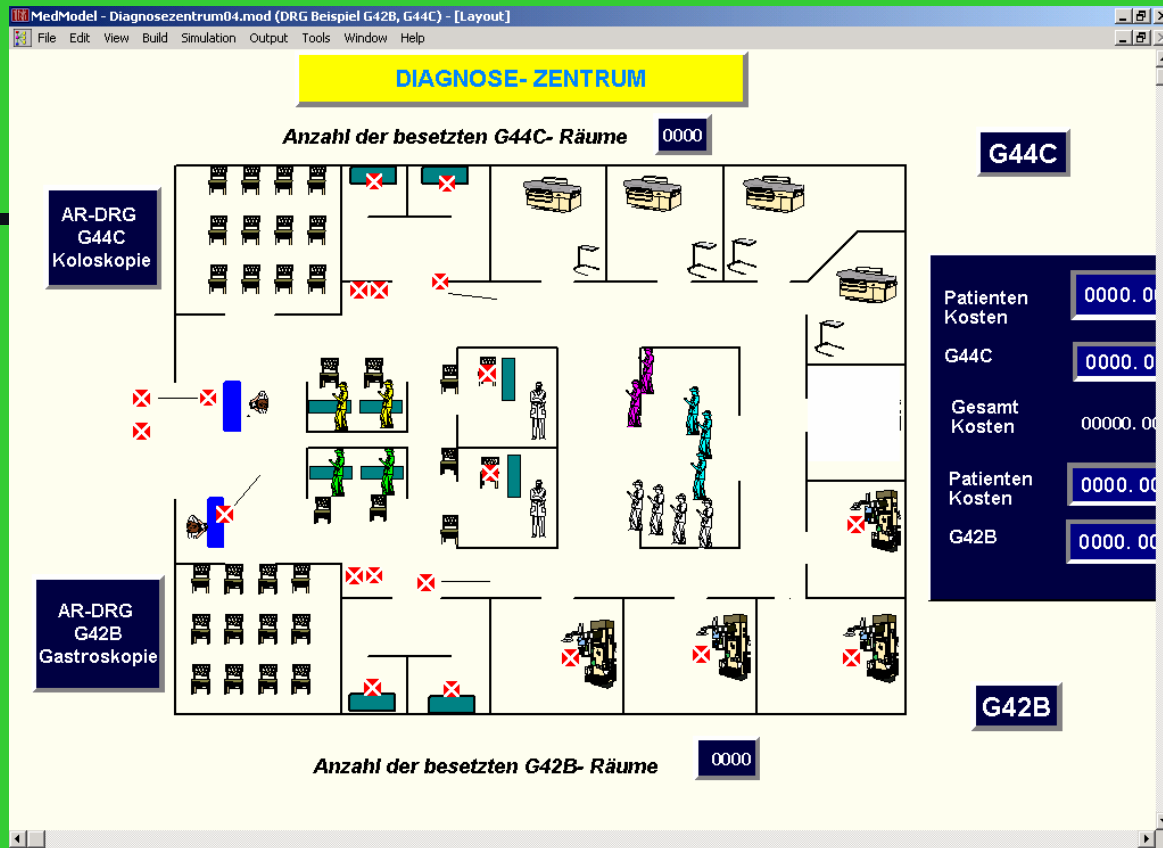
MedModel - Diagnosezentrum04.mod (DRG Beispiel G42B, G44C) - [Layout]

File Edit View Build Simulation Output Tools Window Help

DIAGNOSE- ZENTRUM

Anzahl der besetzten G44C- Räume 0000

G44C

AR-DRG G44C Koloskopie

Patienten Kosten 0000. 0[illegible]

G44C 0000. 0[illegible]

Gesamt Kosten 00000. 0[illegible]

Patienten Kosten 0000. 00

G42B 0000. 00

AR-DRG G42B Gastroskopie

G42B

Anzahl der besetzten G42B- Räume 0000